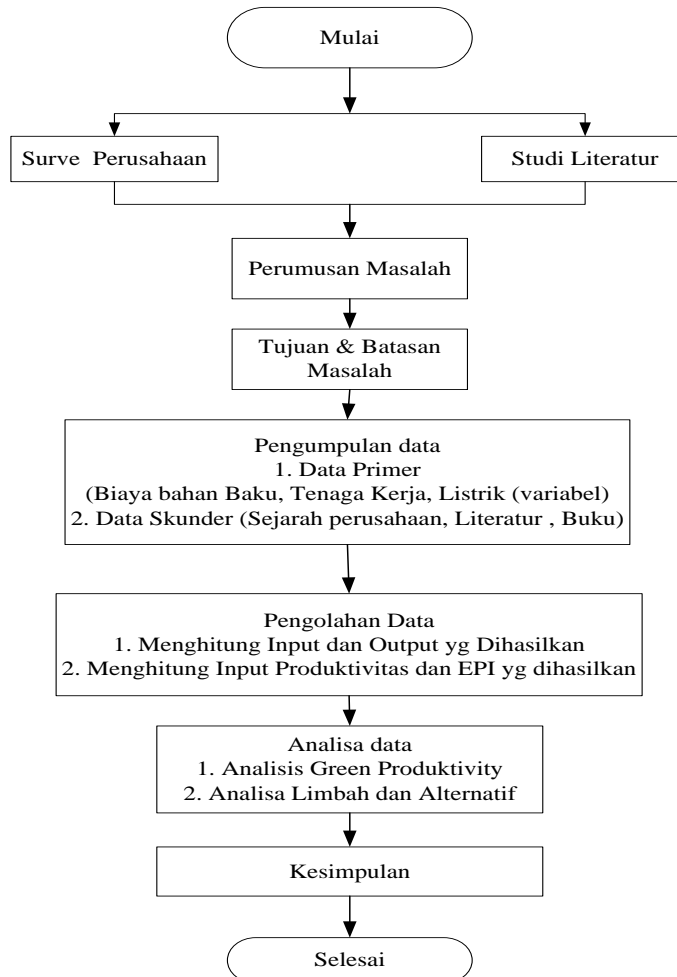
Mulai

Surve Perusahaan

Studi Literatur

Perumusan Masalah

Tujuan & Batasan Masalah

Pengumpulan data
1. Data Primer
(Biaya bahan Baku, Tenaga Kerja, Listrik (variabel)
2. Data Skunder (Sejarah perusahaan, Literatur , Buku)

Pengolahan Data
1. Menghitung Input dan Output yg Dihasilkan
2. Menghitung Input Produktivitas dan EPI yg dihasilkan

Analisa data
1. Analisis Green Produktivity
2. Analisa Limbah dan Alternatif

Kesimpulan

Selesai